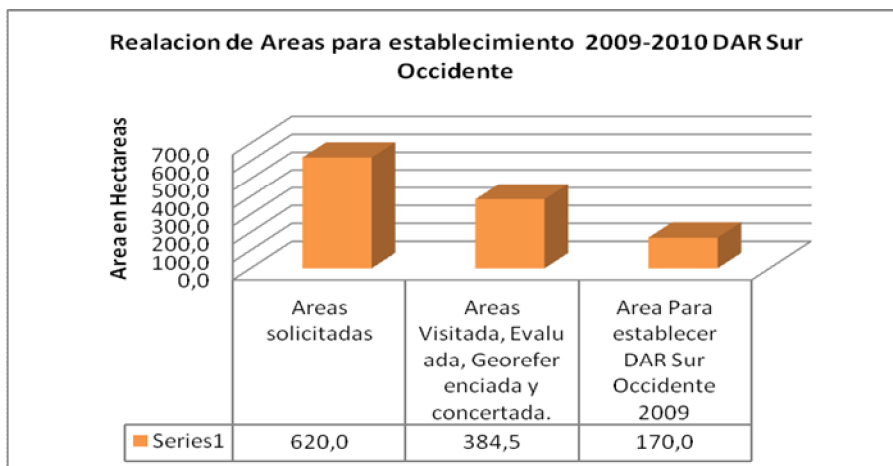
Realacion de Areas para establecimiento 2009-2010 DAR Sur Occidente

Area en Hectareas

700,0
600,0
500,0
400,0
300,0
200,0
100,0
0,0

| | Areas solicitadas | Areas Visitada, Evaluada, Georeferenciada y concertada. | Area Para establecer DAR Sur Occidente 2009 |
|---|---|---|---|
| Series1 | 620,0 | 384,5 | 170,0 |